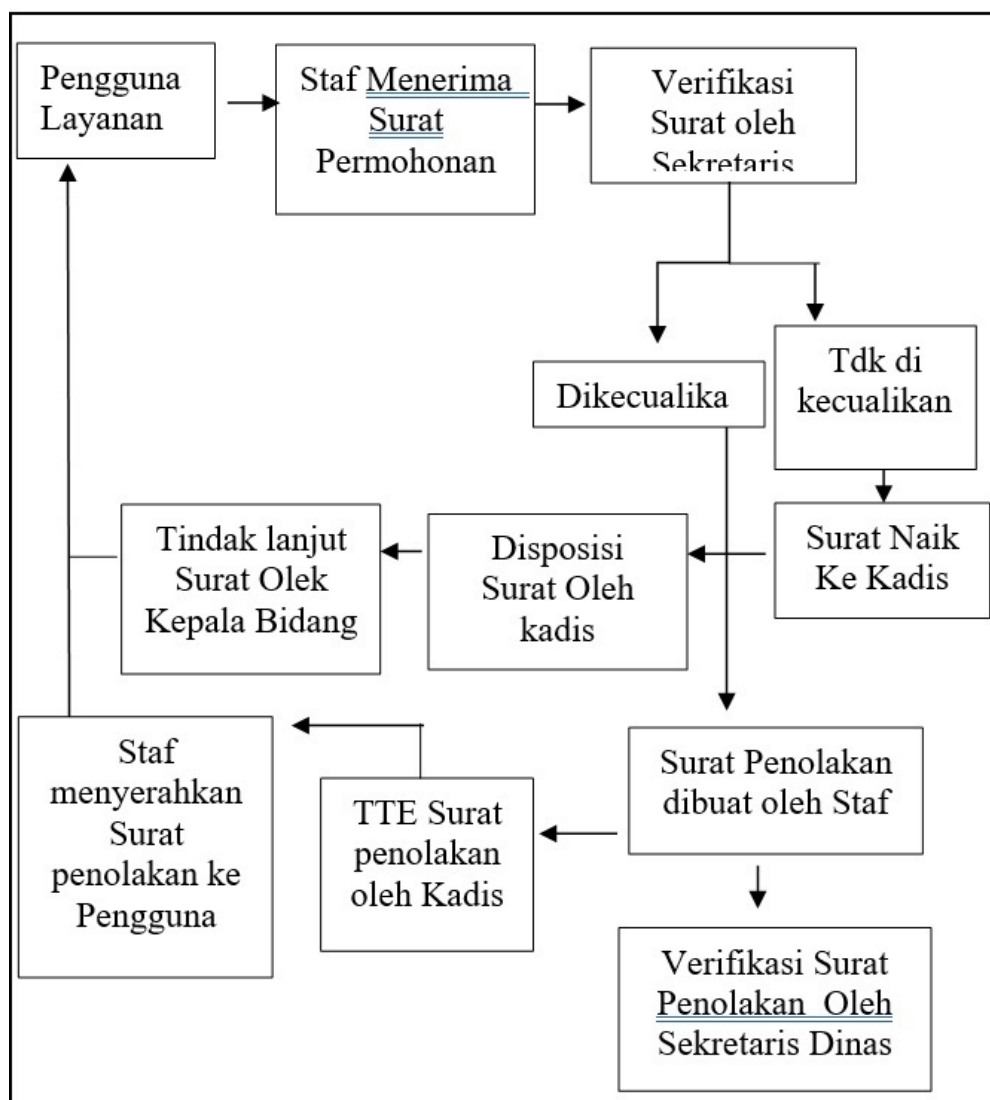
Pengguna Layanan

Staf Menerima Surat Permohonan

Verifikasi Surat oleh Sekretaris

Dikecualika

Tdk di kecualikan

Surat Naik Ke Kadis

Disposisi Surat Oleh kadis

Tindak lanjut Surat Olek Kepala Bidang

Surat Penolakan dibuat oleh Staf

TTE Surat penolakan oleh Kadis

Staf menyerahkan Surat penolakan ke Pengguna

Verifikasi Surat Penolakan Oleh Sekretaris Dinas